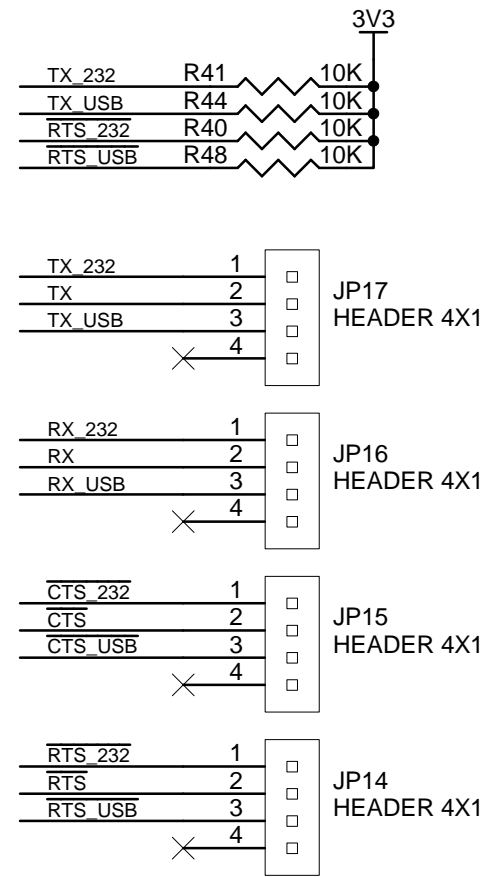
3V3

TX_232 R41 10K
TX_USB R44 10K
$\overline{\text{RTS\_232}}$ R40 10K
$\overline{\text{RTS\_USB}}$ R48 10K

TX_232 1
TX 2
TX_USB 3
4
JP17
HEADER 4X1

RX_232 1
RX 2
RX_USB 3
4
JP16
HEADER 4X1

$\overline{\text{CTS\_232}}$ 1
$\overline{\text{CTS}}$ 2
$\overline{\text{CTS\_USB}}$ 3
4
JP15
HEADER 4X1

$\overline{\text{RTS\_232}}$ 1
$\overline{\text{RTS}}$ 2
$\overline{\text{RTS\_USB}}$ 3
4
JP14
HEADER 4X1